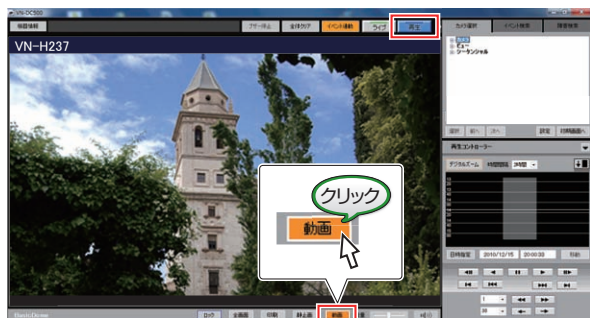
VN-DC550

情報表示

フリーフレーム

全体クリア

イベント連動

ライブ

再生

VN-H237

カメラ選択

イベント検索

録画検索

カメラ

ビュー

シーケンシャル

選択

戻り

進み

設定

日時画面へ

再生コントローラー

デジタルズーム

時間間隔

3時間

日時指定

2010/12/15

20:00:30

移動

クリック

動画

ロック

全画面

印刷

静止画

動画